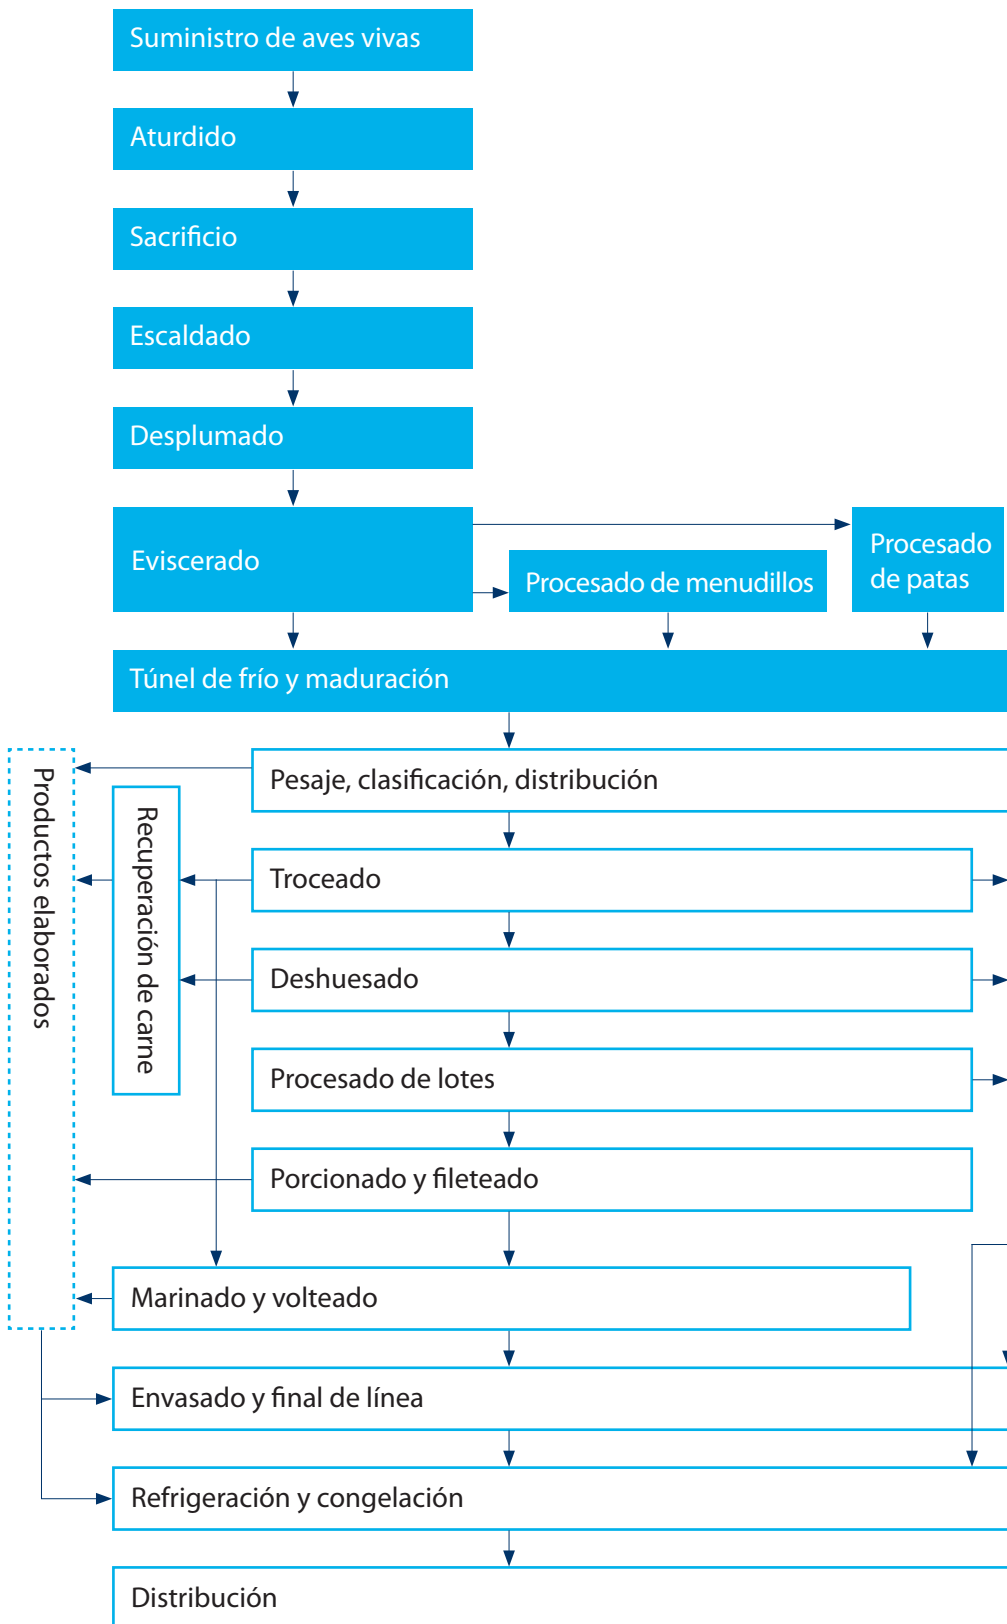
Suministro de aves vivas

Aturdido

Sacrificio

Escaldado

Desplumado

Eviscerado

Procesado de menudillos

Procesado de patas

Túnel de frío y maduración

Productos elaborados

Pesaje, clasificación, distribución

Recuperación de carne

Troceado

Deshuesado

Procesado de lotes

Porcionado y fileteado

Marinado y volteado

Envasado y final de línea

Refrigeración y congelación

Distribución